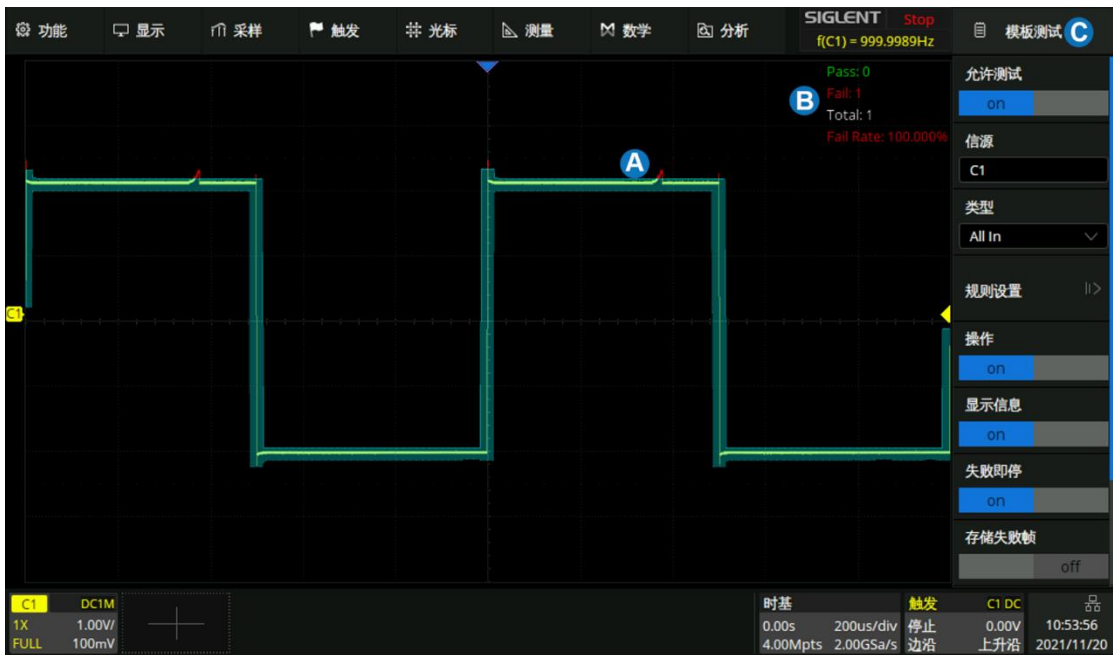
功能 显示 采样 触发 光标 测量 数学 分析 SIGLENT Stop f(C1) = 999.9989Hz 模板测试 C

Pass: 0
Fail: 1
Total: 1
Fail Rate: 100.000%

B

A

C1

允许测试
on
信源
C1
类型
All In
规则设置
操作
on
显示信息
on
失败即停
on
存储失败帧
off

C1 DC1M
1X 1.00V/
FULL 100mV

时基
0.00s 200us/div
4.00Mpts 2.00GSa/s

触发 C1 DC
停止 0.00V
边沿 上升沿

10:53:56
2021/11/20